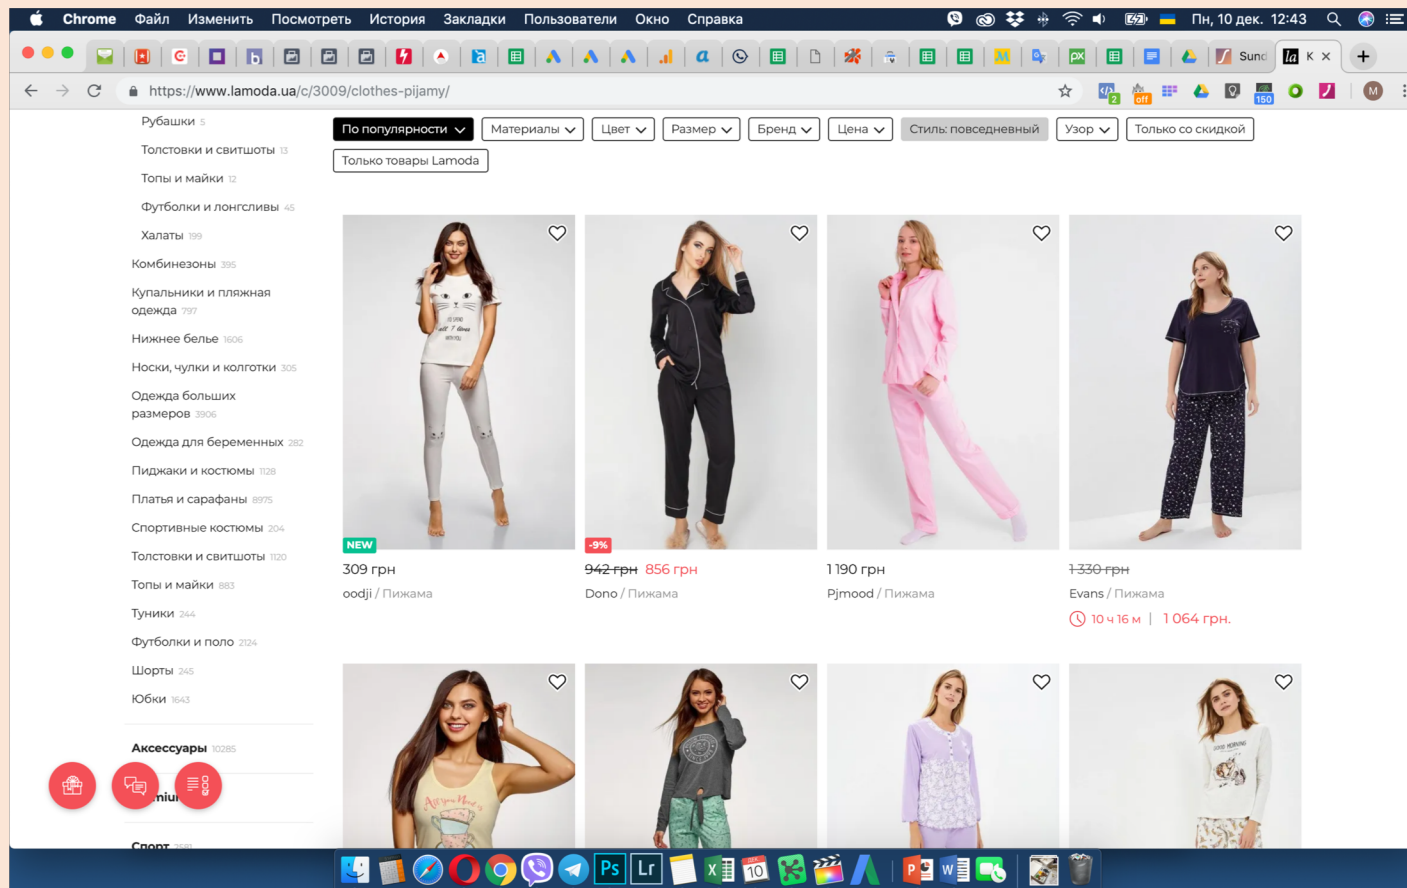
Chrome Файл Изменить Посмотреть История Закладки Пользователи Окно Справка

Пн, 10 дек. 12:43

Sunc K ×

https://www.lamoda.ua/c/3009/clothes-pijamy/

Рубашки 5
Толстовки и свитшоты 13
Топы и майки 12
Футболки и лонгсливы 45
Халаты 199
Комбинезоны 395
Купальники и пляжная одежда 797
Нижнее белье 1606
Носки, чулки и колготки 305
Одежда больших размеров 3906
Одежда для беременных 282
Пиджаки и костюмы 1128
Платья и сарафаны 8975
Спортивные костюмы 204
Толстовки и свитшоты 1120
Топы и майки 883
Туники 244
Футболки и поло 2124
Шорты 245
Юбки 1643

Аксессуары 10285

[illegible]miu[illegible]

Спорт 2581

По популярности | Материалы | Цвет | Размер | Бренд | Цена | Стиль: повседневный | Узор | Только со скидкой
Только товары Lamoda

NEW
309 грн
oodji / Пижама

-9%
942 грн 856 грн
Dono / Пижама

1 190 грн
Pjmood / Пижама

1 330 грн
Evans / Пижама
10 ч 16 м | 1 064 грн.